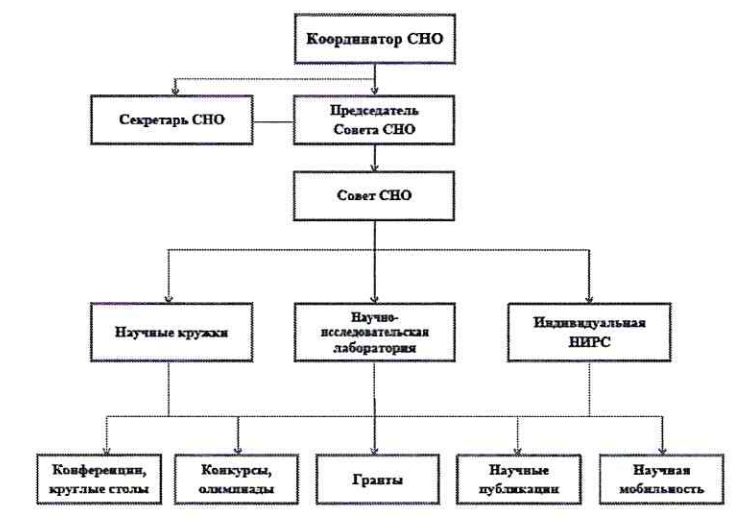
Координатор СНО

Секретарь СНО

Председатель Совета СНО

Совет СНО

Научные кружки

Научно-исследовательская лаборатория

Индивидуальная НИРС

Конференции, круглые столы

Конкурсы, олимпиады

Гранты

Научные публикации

Научная мобильность